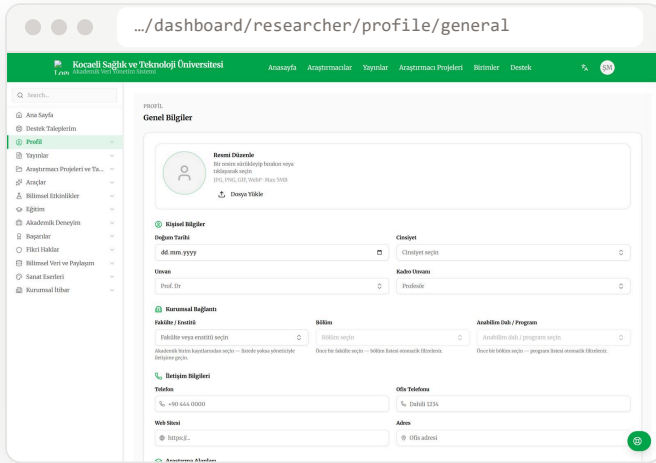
…/dashboard/researcher/profile/general

Logo Kocaeli Sağlık ve Teknoloji Üniversitesi
Akademik Veri Yönetim Sistemi

Anasayfa Araştırmacılar Yayınlar Araştırmacı Projeleri Birimler Destek

SM

Search...

Ana Sayfa
Destek Taleplerim
Profil
Yayınlar
Araştırmacı Projeleri ve Ta...
Araçlar
Bilimsel Etkinlikler
Eğitim
Akademik Deneyim
Başarılar
Fikri Haklar
Bilimsel Veri ve Paylaşım
Sanat Eserleri
Kurumsal İtibar

PROFİL
Genel Bilgiler

Resmi Düzenle
Bir resim sürükleyip bırakın veya tıklayarak seçin
JPG, PNG, GIF, WebP · Max 5MB

Dosya Yükle

Kişisel Bilgiler

Doğum Tarihi
dd.mm.yyyy

Cinsiyet
Cinsiyet seçin

Unvan
Prof. Dr

Kadro Unvanı
Profesör

Kurumsal Bağlantı

Fakülte / Enstitü
Fakülte veya enstitü seçin
Akademik birim kayıtlarından seçin — listede yoksa yöneticiyle iletişime geçin.

Bölüm
Bölüm seçin
Önce bir fakülte seçin — bölüm listesi otomatik filtrelenir.

Anabilim Dalı / Program
Anabilim dalı / program seçin
Önce bir bölüm seçin — program listesi otomatik filtrelenir.

İletişim Bilgileri

Telefon
+90 444 0000

Ofis Telefonu
Dahili 1234

Web Sitesi
https://...

Adres
Ofis adresi

Araştırma Alanları